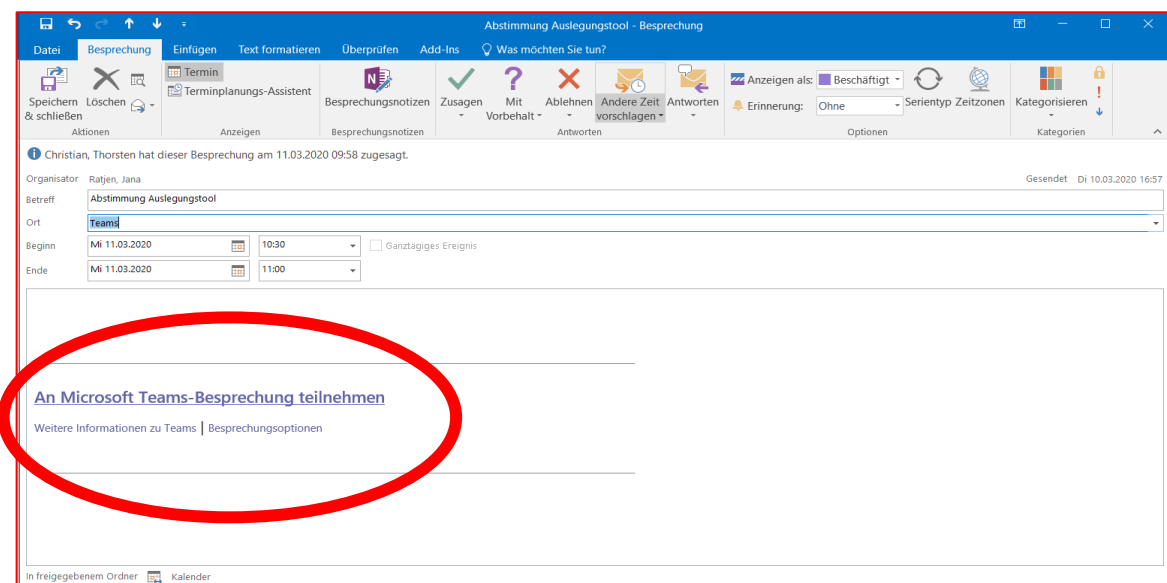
Abstimmung Auslegungstool - Besprechung

Datei Besprechung Einfügen Text formatieren Überprüfen Add-Ins Was möchten Sie tun?

Speichern & schließen Löschen Aktionen
Termin Terminplanungs-Assistent Anzeigen
Besprechungsnotizen Besprechungsnotizen
Zusagen Mit Vorbehalt Ablehnen Andere Zeit vorschlagen Antworten Antworten
Anzeigen als: Beschäftigt Erinnerung: Ohne Serientyp Zeitzonen Optionen
Kategorisieren Kategorien

Christian, Thorsten hat dieser Besprechung am 11.03.2020 09:58 zugesagt.

Organisator Ratjen, Jana
Gesendet Di 10.03.2020 16:57
Betreff Abstimmung Auslegungstool
Ort Teams
Beginn Mi 11.03.2020 10:30 Ganztägiges Ereignis
Ende Mi 11.03.2020 11:00

An Microsoft Teams-Besprechung teilnehmen
Weitere Informationen zu Teams | Besprechungsoptionen

In freigegebenem Ordner Kalender